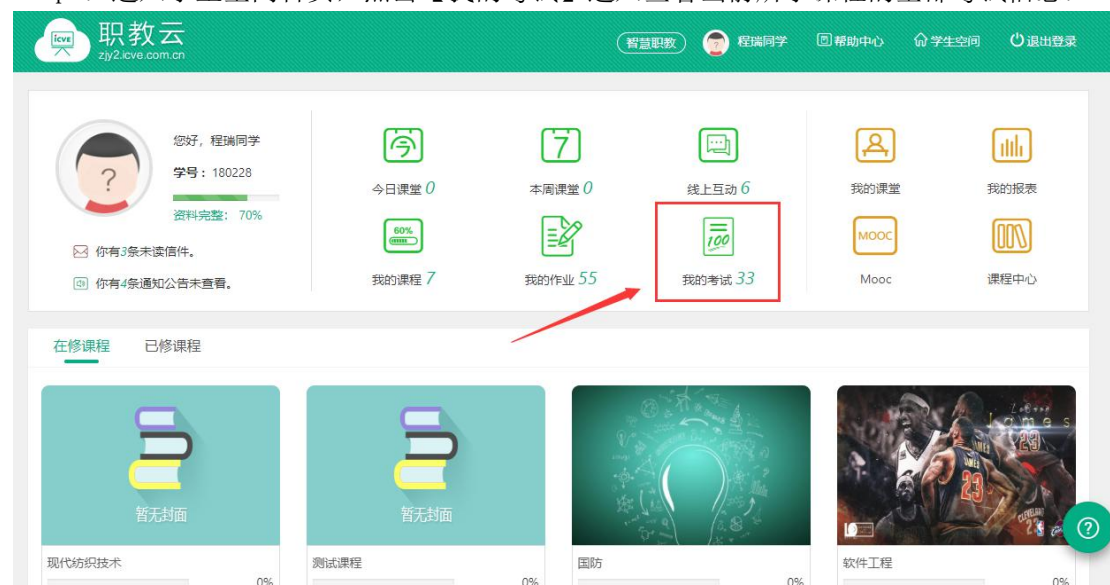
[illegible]

icve 职教云
zjy2.icve.com.cn

智慧职教 程瑞同学 帮助中心 学生空间 退出登录

您好，程瑞同学
学号：180228
资料完整：70%

你有3条未读信件。
你有4条通知公告未查看。

今日课堂 0
本周课堂 0
线上互动 6
我的课堂
我的报表

60%
我的课程 7
我的作业 55
100
我的考试 33
MOOC
Mooc
课程中心

在修课程 已修课程

暂无封面
现代纺织技术
0%

暂无封面
测试课程
0%

国防
0%

James 23
软件工程
0%